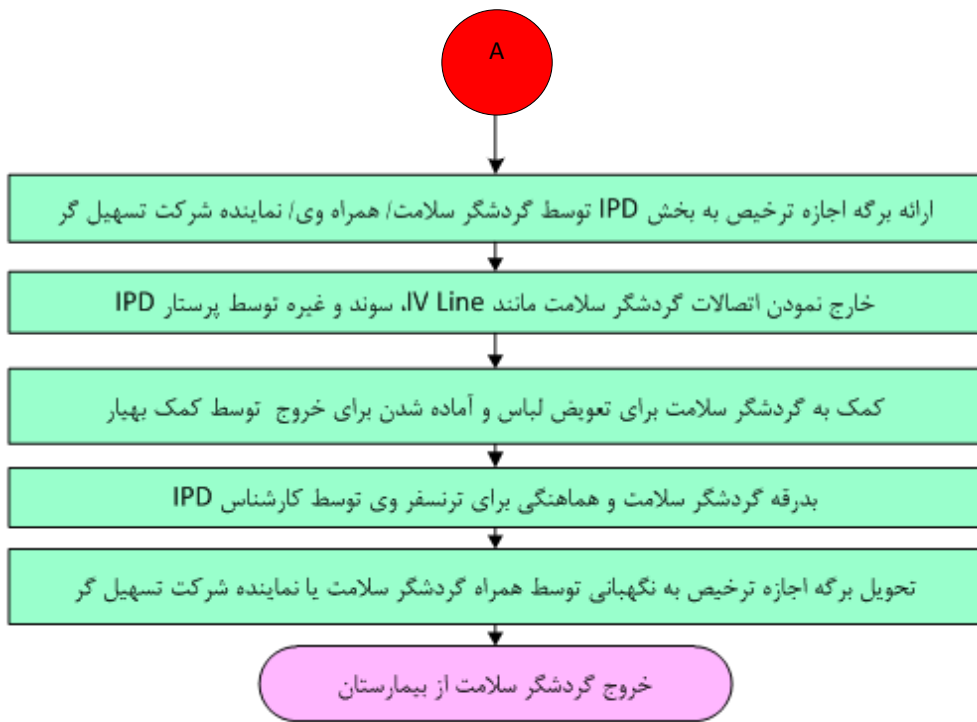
A

ارائه برگه اجازه ترخیص به بخش IPD توسط گردشگر سلامت/ همراه وی/ نماینده شرکت تسهیل گر

خارج نمودن اتصالات گردشگر سلامت مانند IV Line، سوند و غیره توسط پرستار IPD

کمک به گردشگر سلامت برای تعویض لباس و آماده شدن برای خروج توسط کمک بهیار

بدرقه گردشگر سلامت و هماهنگی برای ترنسفر وی توسط کارشناس IPD

تحویل برگه اجازه ترخیص به نگهبانی توسط همراه گردشگر سلامت یا نماینده شرکت تسهیل گر

خروج گردشگر سلامت از بیمارستان